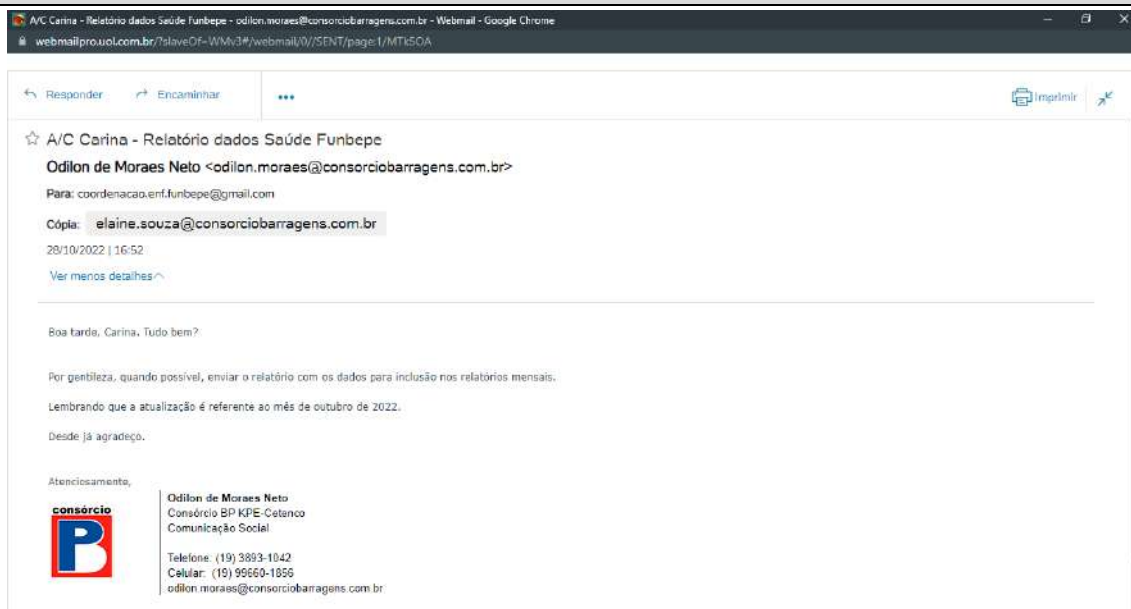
A/C Carina - Relatório dados Saúde Funbepe - odilon.moraes@consorciobarragens.com.br - Webmail - Google Chrome
webmailpro.uol.com.br/?slaveOf=WMv3#/webmail/0//SENT/page:1/MTk5OA

Responder Encaminhar ••• Imprimir

A/C Carina - Relatório dados Saúde Funbepe
Odilon de Moraes Neto <odilon.moraes@consorciobarragens.com.br>
Para: coordenacao.enf.funbepe@gmail.com
Cópia: elaine.souza@consorciobarragens.com.br
28/10/2022 | 16:52
Ver menos detalhes

Boa tarde, Carina. Tudo bem?

Por gentileza, quando possível, enviar o relatório com os dados para inclusão nos relatórios mensais.

Lembrando que a atualização é referente ao mês de outubro de 2022.

Desde já agradeço.

Atenciosamente,

consórcio
B

Odilon de Moraes Neto
Consórcio BP KPE-Cetenco
Comunicação Social

Telefone: (19) 3893-1042
Celular: (19) 99660-1856
odilon.moraes@consorciobarragens.com.br